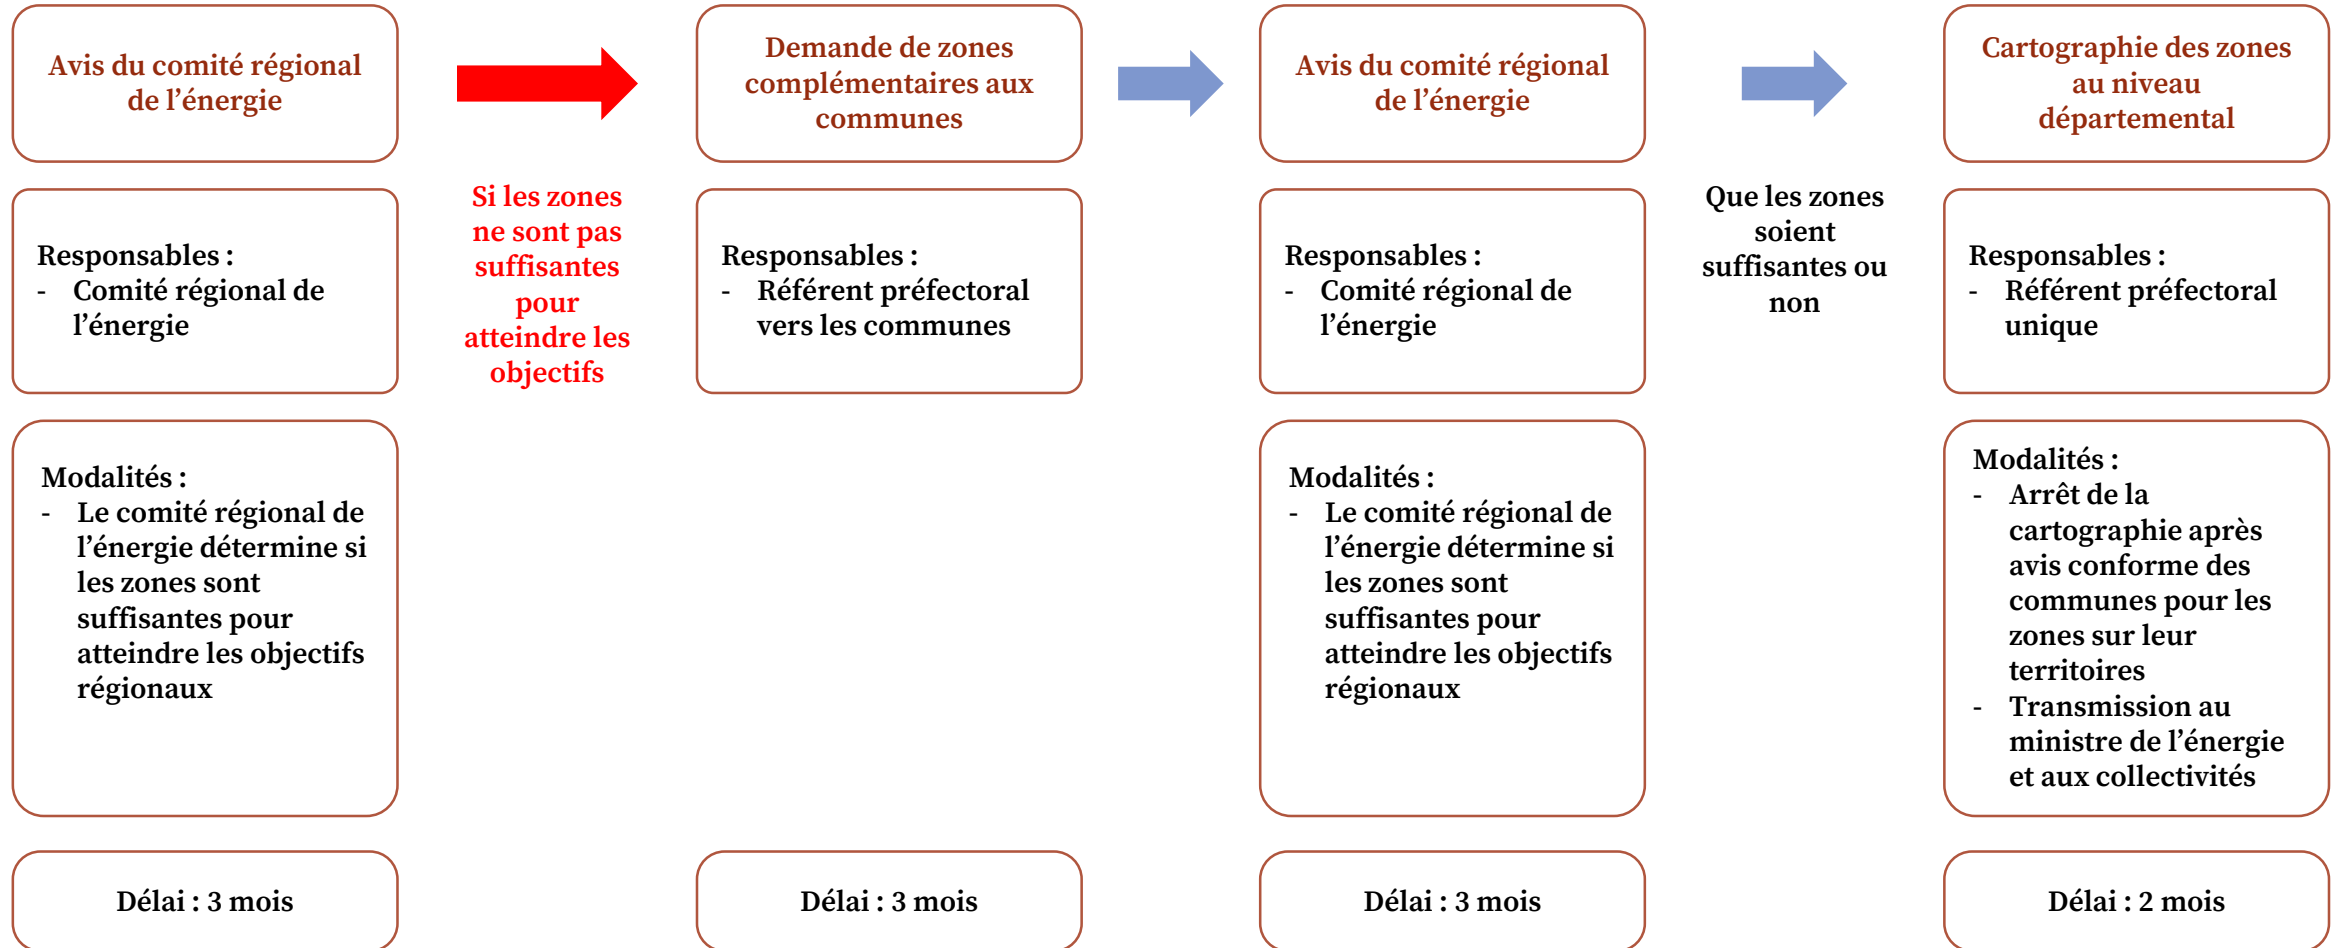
Avis du comité régional de l'énergie

Responsables :
- Comité régional de l'énergie

Modalités :
- Le comité régional de l'énergie détermine si les zones sont suffisantes pour atteindre les objectifs régionaux

Délai : 3 mois

Si les zones ne sont pas suffisantes pour atteindre les objectifs

Demande de zones complémentaires aux communes

Responsables :
- Référent préfectoral vers les communes

Délai : 3 mois

Avis du comité régional de l'énergie

Responsables :
- Comité régional de l'énergie

Modalités :
- Le comité régional de l'énergie détermine si les zones sont suffisantes pour atteindre les objectifs régionaux

Délai : 3 mois

Que les zones soient suffisantes ou non

Cartographie des zones au niveau départemental

Responsables :
- Référent préfectoral unique

Modalités :
- Arrêt de la cartographie après avis conforme des communes pour les zones sur leur territoires
- Transmission au ministre de l'énergie et aux collectivités

Délai : 2 mois